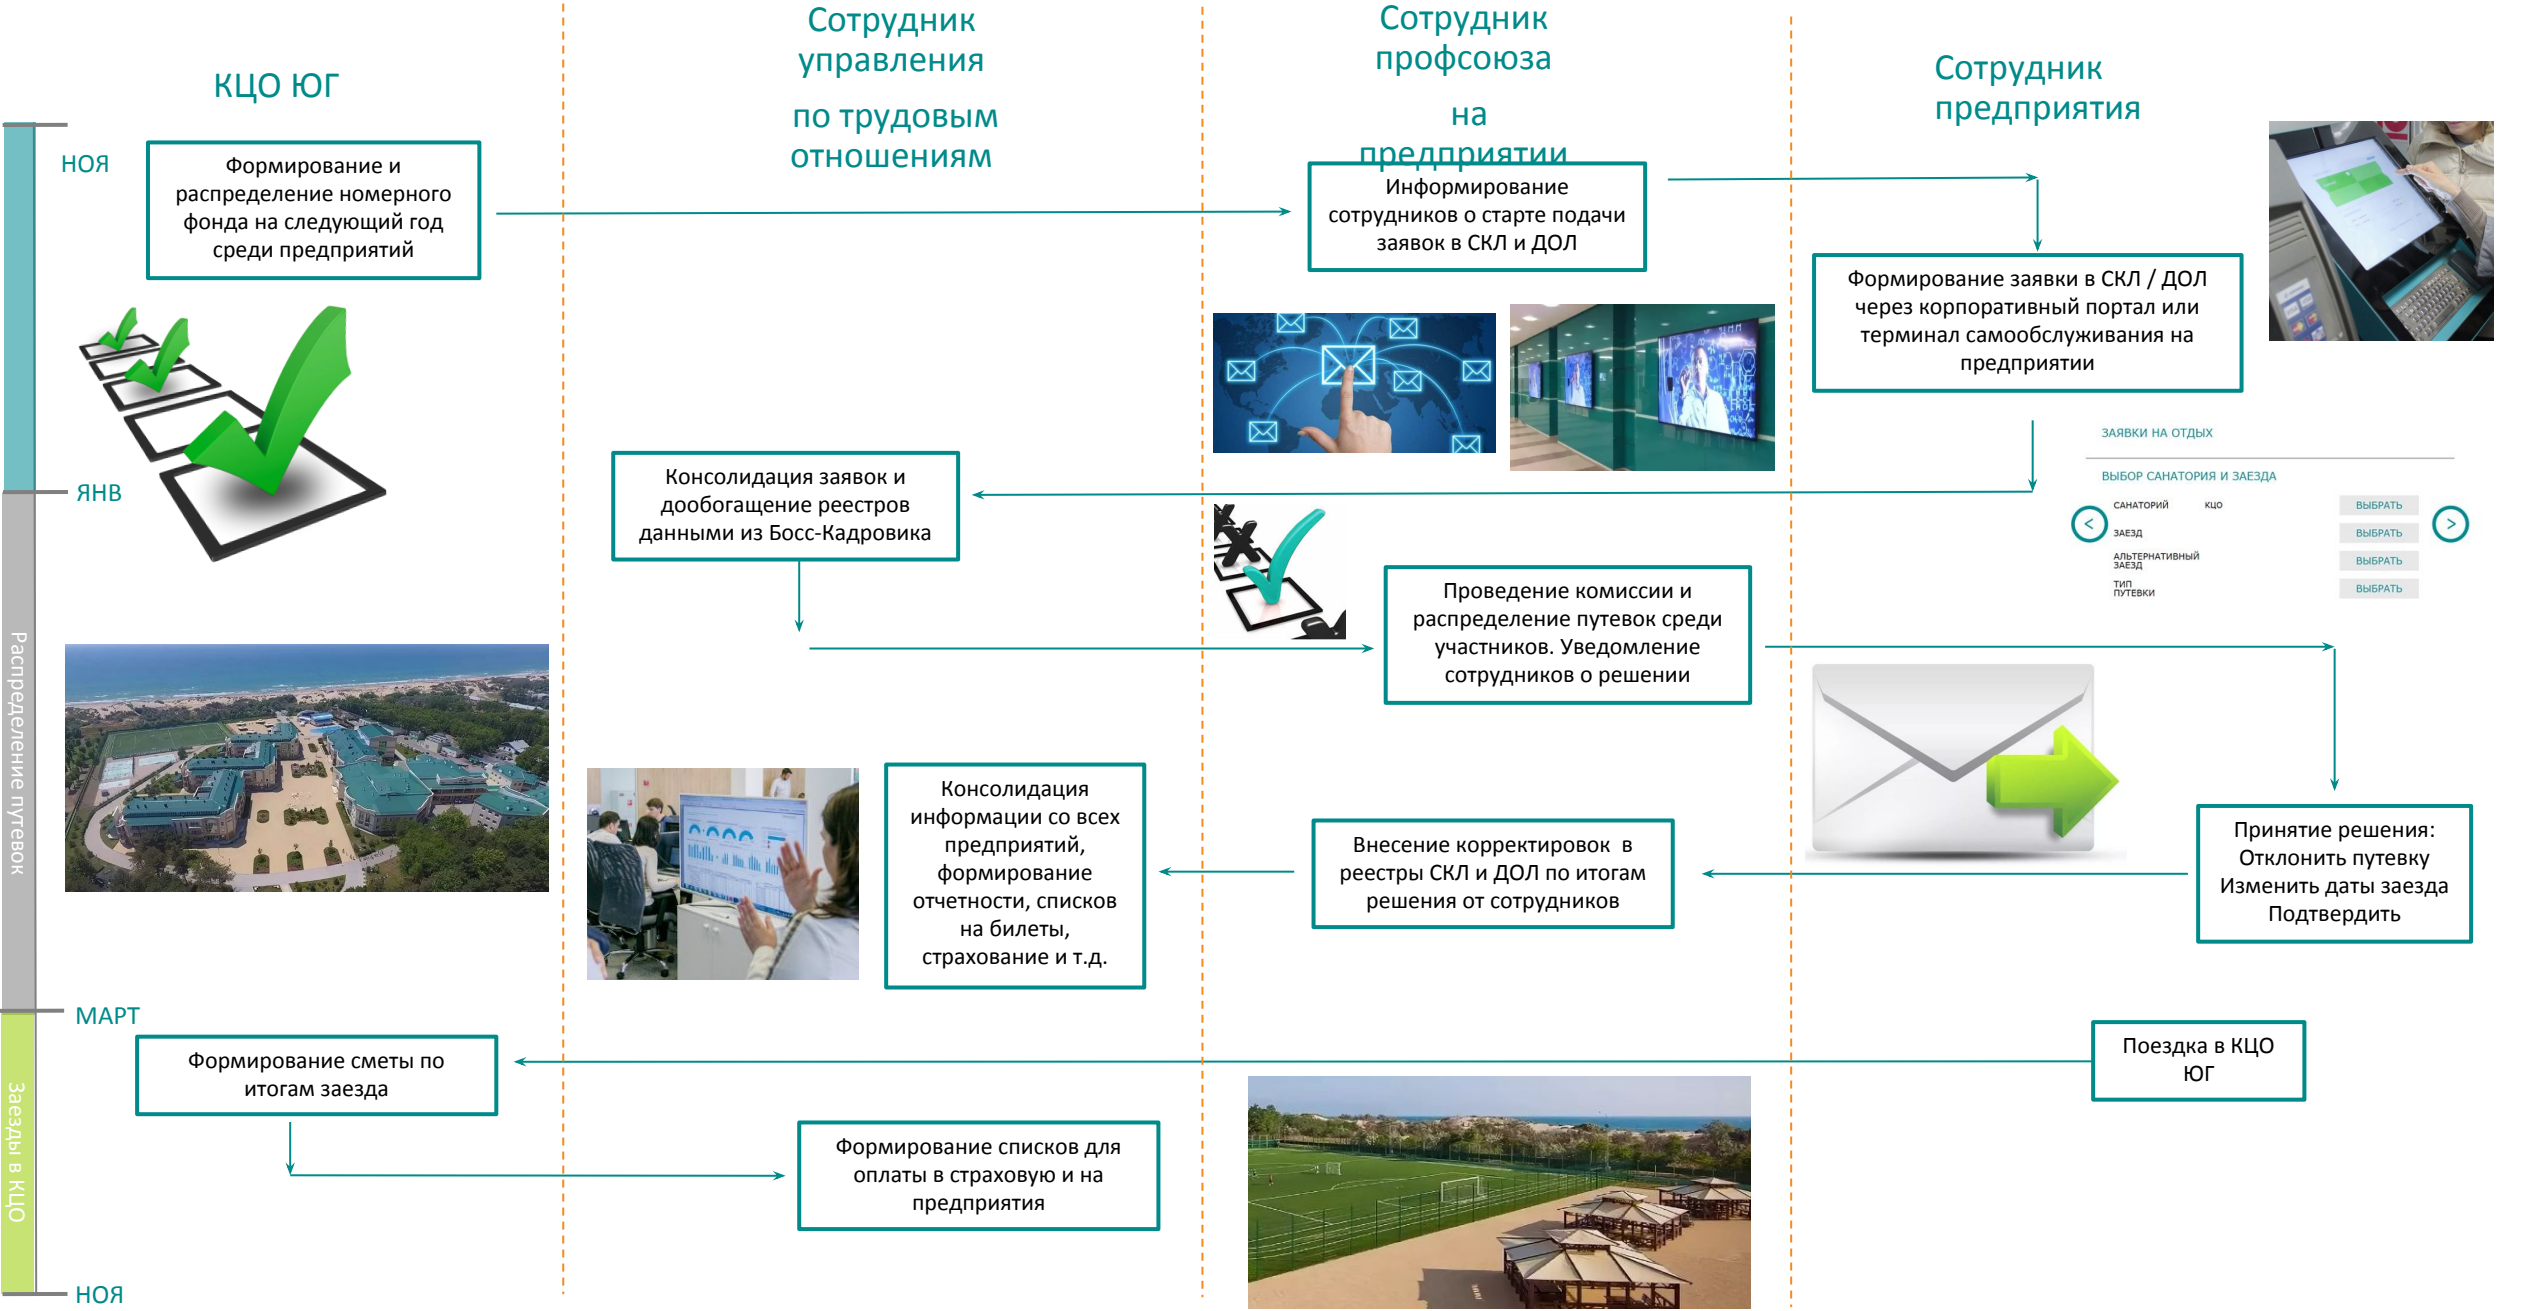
КЦО ЮГ

Сотрудник управления

по трудовым отношениям

Сотрудник профсоюза

на предприятии

Сотрудник предприятия

НОЯ

Формирование и распределение номерного фонда на следующий год среди предприятий

Информирование сотрудников о старте подачи заявок в СКЛ и ДОЛ

Формирование заявки в СКЛ / ДОЛ через корпоративный портал или терминал самообслуживания на предприятии

ЗАЯВКИ НА ОТДЫХ

ВЫБОР САНАТОРИЯ И ЗАЕЗДА

САНАТОРИЙ КЦО ВЫБРАТЬ

ЗАЕЗД ВЫБРАТЬ

АЛЬТЕРНАТИВНЫЙ ЗАЕЗД ВЫБРАТЬ

ТИП ПУТЕВКИ ВЫБРАТЬ

ЯНВ

Консолидация заявок и дообогащение реестров данными из Босс-Кадровика

Проведение комиссии и распределение путевок среди участников. Уведомление сотрудников о решении

Распределение путевок

Консолидация информации со всех предприятий, формирование отчетности, списков на билеты, страхование и т.д.

Внесение корректировок в реестры СКЛ и ДОЛ по итогам решения от сотрудников

Принятие решения: Отклонить путевку Изменить даты заезда Подтвердить

МАРТ

Формирование сметы по итогам заезда

Поездка в КЦО ЮГ

Формирование списков для оплаты в страховую и на предприятия

Заезды в КЦО

НОЯ